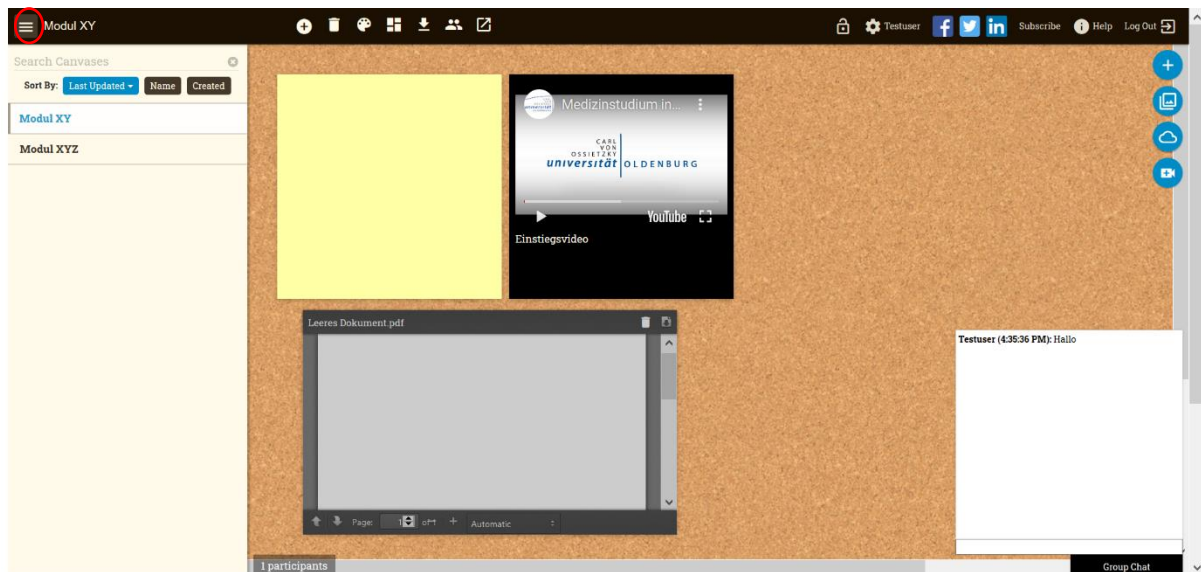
Modul XY

Testuser Subscribe Help Log Out

Search Canvases

Sort By: Last Updated Name Created

Modul XY

Modul XYZ

Medizinstudium in...

CARL VON OSSIETZKY universität OLDENBURG

YouTube

Einstiegsvideo

Leeres Dokument.pdf

Page: 1 of 1

Automatic

Testuser (4:35:36 PM): Hallo

1 participants

Group Chat